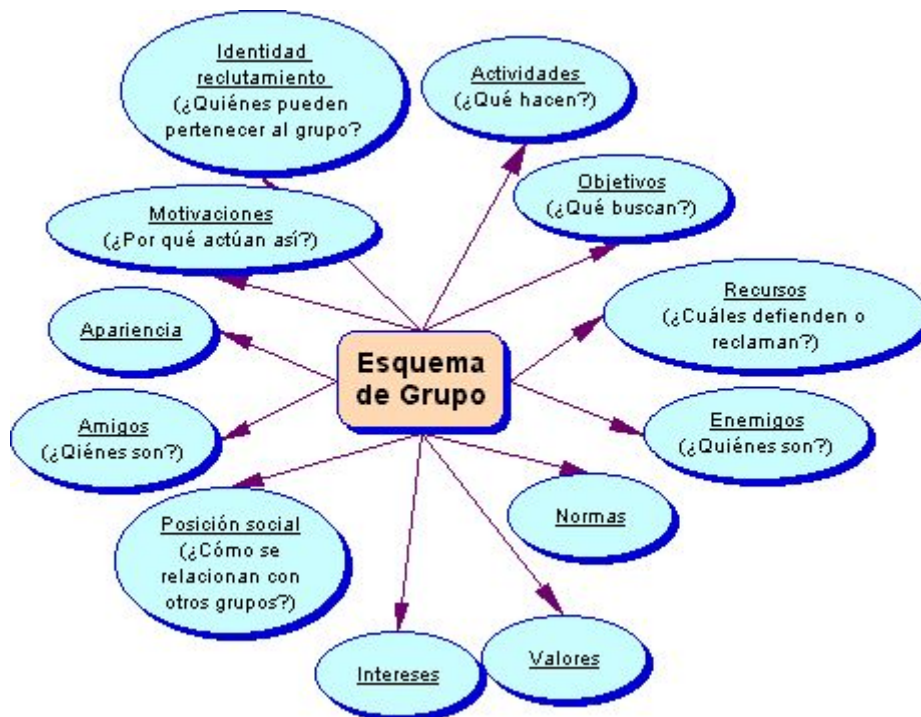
Identidad reclutamiento
(¿Quiénes pueden pertenecer al grupo?

Actividades
(¿Qué hacen?)

Objetivos
(¿Qué buscan?)

Motivaciones
(¿Por qué actúan así?)

Recursos
(¿Cuáles defienden o reclaman?)

Apariencia

Esquema de Grupo

Amigos
(¿Qiénes son?)

Enemigos
(¿Quiénes son?)

Normas

Posición social
(¿Cómo se relacionan con otros grupos?)

Intereses

Valores